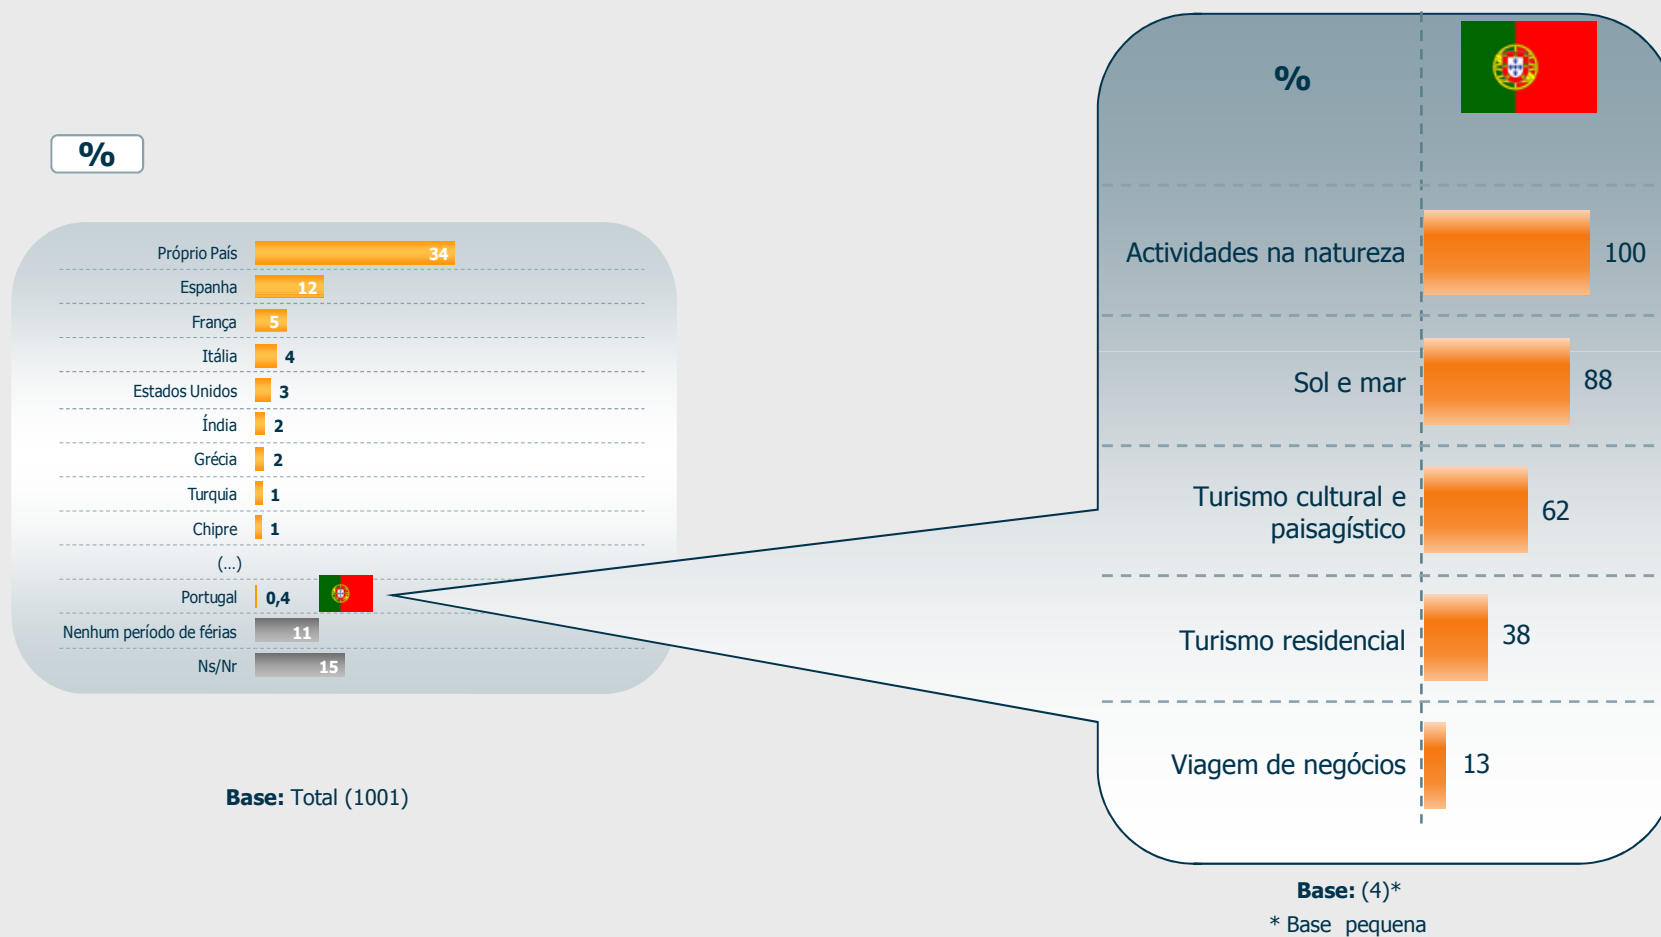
%

| | |
|---|---|
| Próprio País | 34 |
| Espanha | 12 |
| França | 5 |
| Itália | 4 |
| Estados Unidos | 3 |
| Índia | 2 |
| Grécia | 2 |
| Turquia | 1 |
| Chipre | 1 |
| (...) | |
| Portugal | 0,4 |
| Nenhum período de férias | 11 |
| Ns/Nr | 15 |

**Base:** Total (1001)

%

| | |
|---|---|
| Actividades na natureza | 100 |
| Sol e mar | 88 |
| Turismo cultural e paisagístico | 62 |
| Turismo residencial | 38 |
| Viagem de negócios | 13 |

**Base:** (4)*
* Base pequena